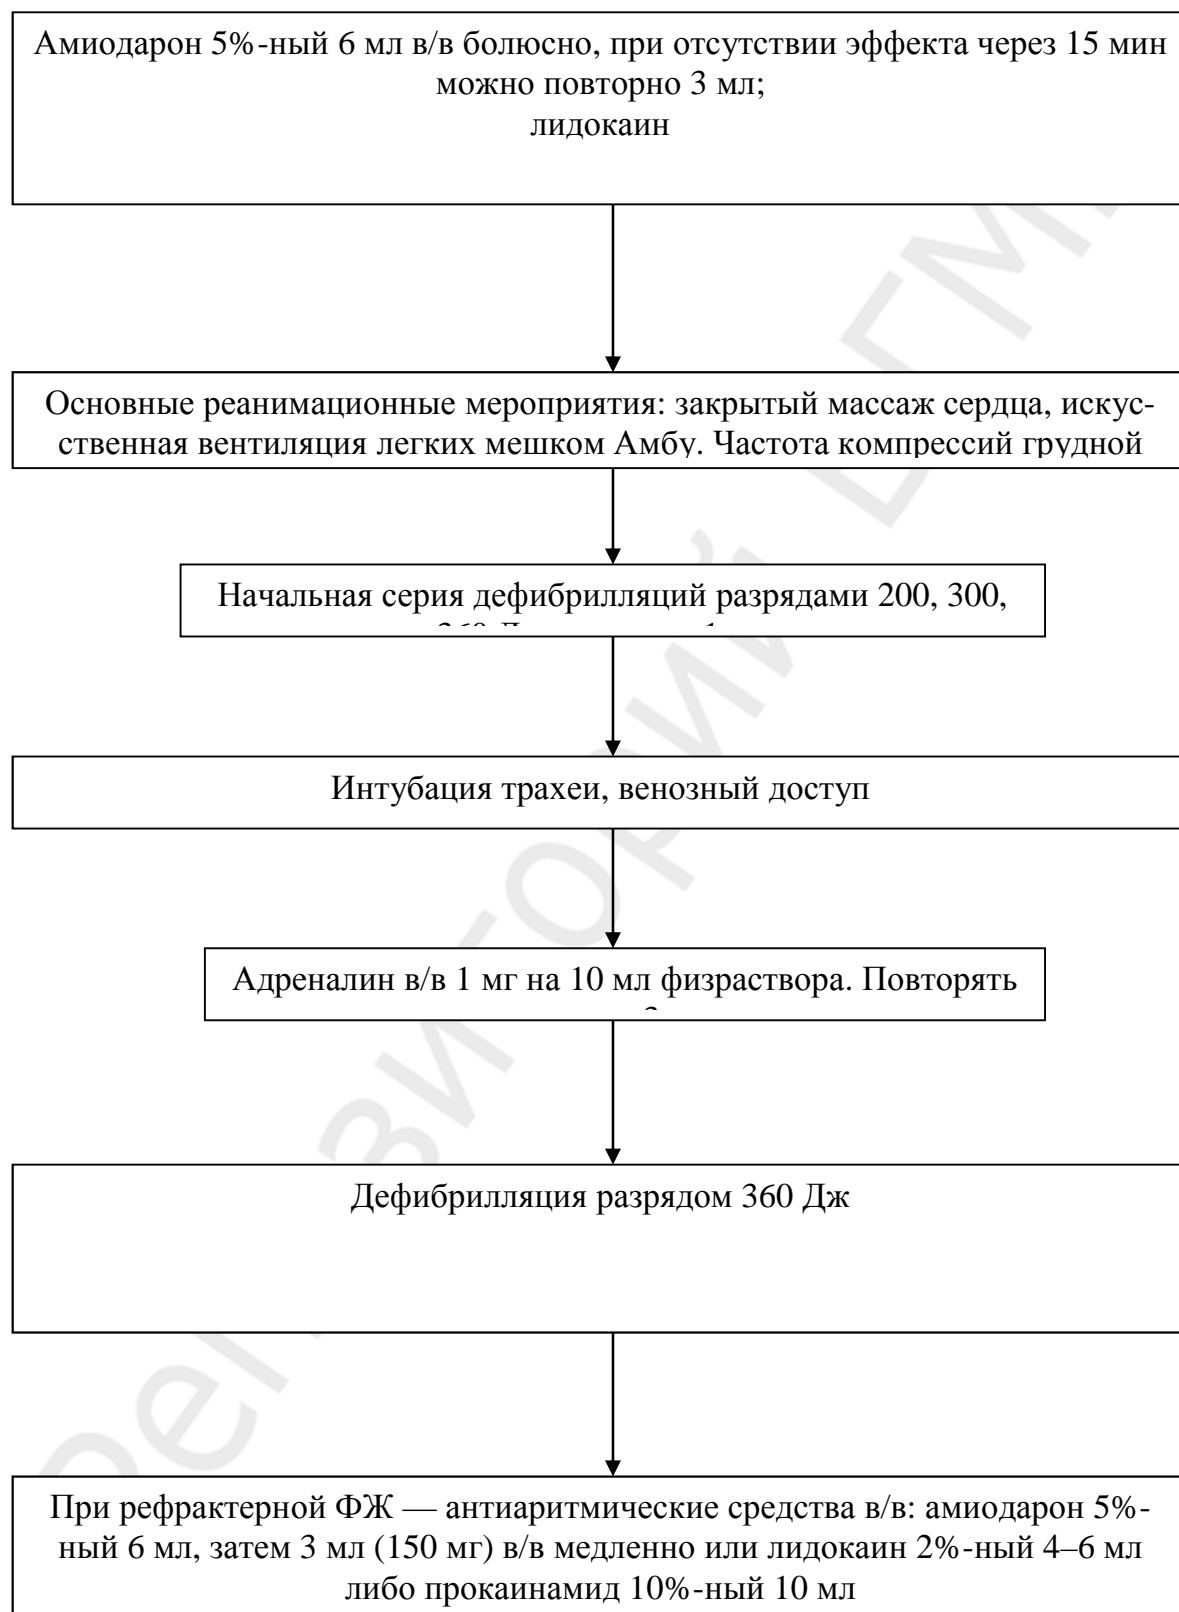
Амиодарон 5%-ный 6 мл в/в болюсно, при отсутствии эффекта через 15 мин можно повторно 3 мл;
лидокаин

Основные реанимационные мероприятия: закрытый массаж сердца, искусственная вентиляция легких мешком Амбу. Частота компрессий грудной

Начальная серия дефибрилляций разрядами 200, 300, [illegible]

Интубация трахеи, венозный доступ

Адреналин в/в 1 мг на 10 мл физраствора. Повторять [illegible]

Дефибрилляция разрядом 360 Дж

При рефрактерной ФЖ — антиаритмические средства в/в: амиодарон 5%-ный 6 мл, затем 3 мл (150 мг) в/в медленно или лидокаин 2%-ный 4–6 мл либо прокаинамид 10%-ный 10 мл